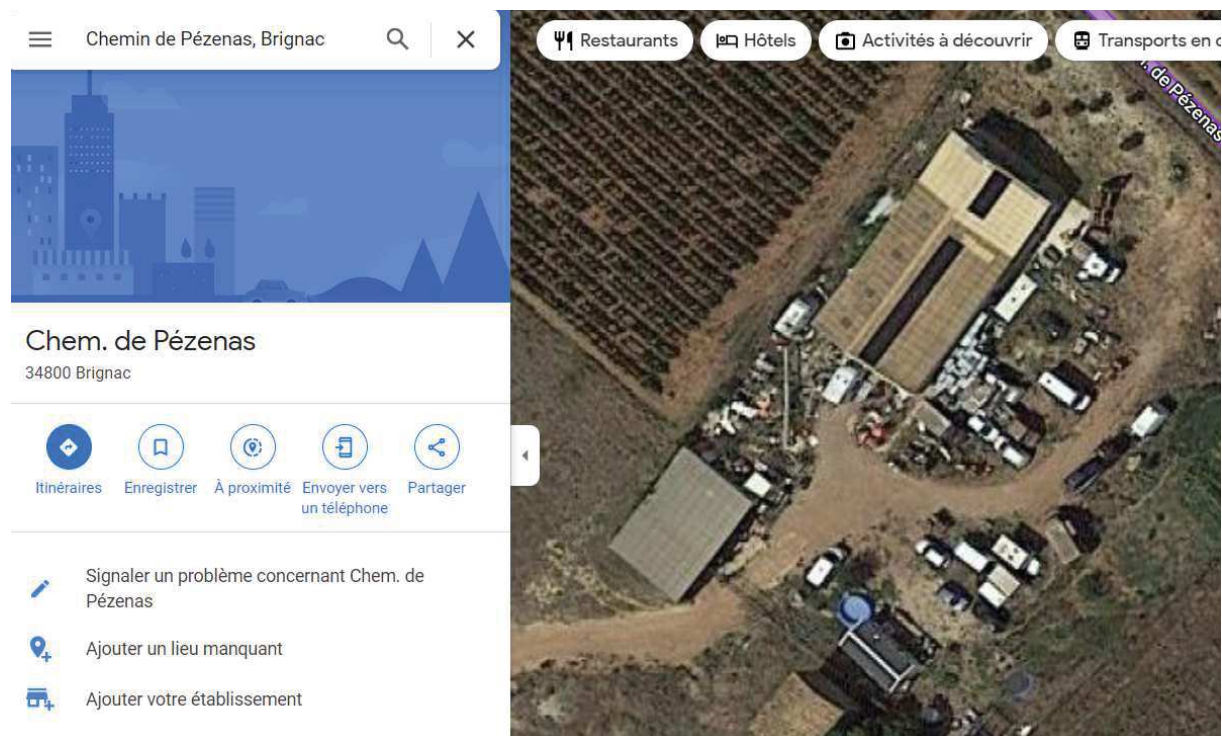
Chemin de Pézenas, Brignac

Restaurants
Hôtels
Activités à découvrir
Transports en c

. de Pézenas

Chem. de Pézenas
34800 Brignac

Itinéraires
Enregistrer
À proximité
Envoyer vers un téléphone
Partager

Signaler un problème concernant Chem. de Pézenas

Ajouter un lieu manquant

Ajouter votre établissement